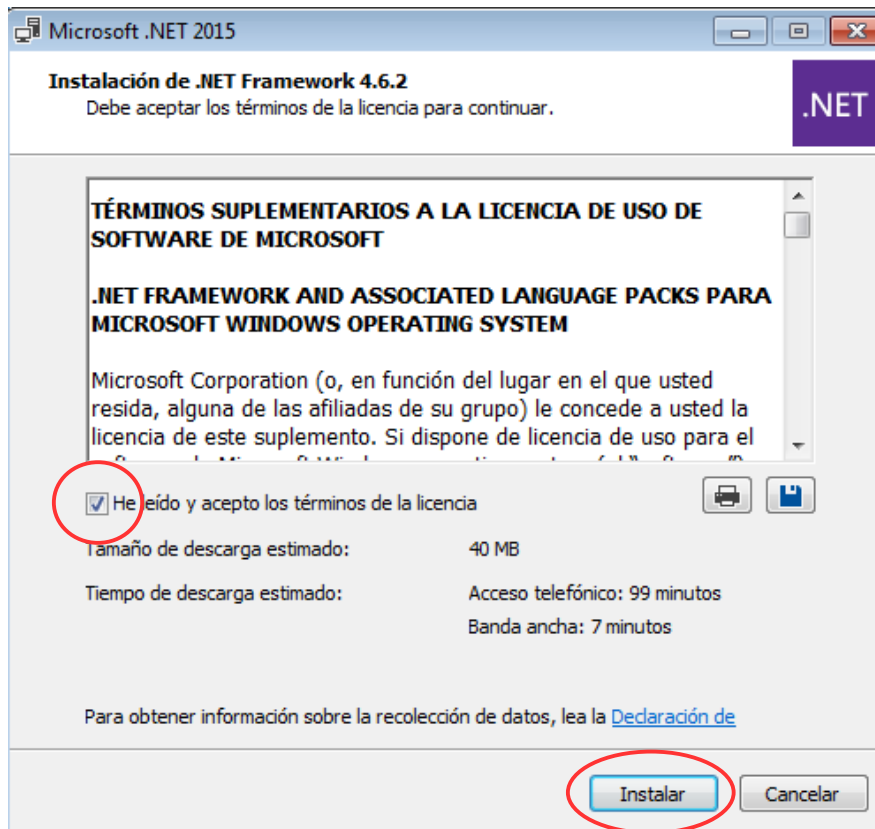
Microsoft .NET 2015

Instalación de .NET Framework 4.6.2
Debe aceptar los términos de la licencia para continuar.

.NET

TÉRMINOS SUPLEMENTARIOS A LA LICENCIA DE USO DE SOFTWARE DE MICROSOFT

.NET FRAMEWORK AND ASSOCIATED LANGUAGE PACKS PARA MICROSOFT WINDOWS OPERATING SYSTEM

Microsoft Corporation (o, en función del lugar en el que usted resida, alguna de las afiliadas de su grupo) le concede a usted la licencia de este suplemento. Si dispone de licencia de uso para el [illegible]

He leído y acepto los términos de la licencia

Tamaño de descarga estimado: 40 MB

Tiempo de descarga estimado: Acceso telefónico: 99 minutos
Banda ancha: 7 minutos

Para obtener información sobre la recolección de datos, lea la Declaración de

Instalar Cancelar